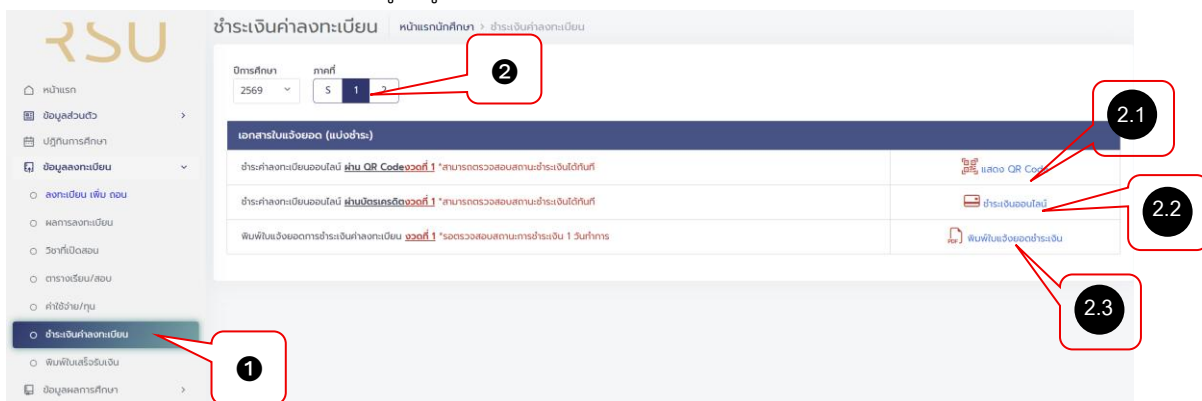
RSU

หน้าแรก
ข้อมูลส่วนตัว
ปฏิทินการศึกษา
ข้อมูลลงทะเบียน
ลงทะเบียน เพิ่ม ถอน
ผลการลงทะเบียน
วิชาที่เปิดสอน
ตารางเรียน/สอบ
ค่าใช้จ่าย/ทุน
ชำระเงินค่าลงทะเบียน
พิมพ์ใบเสร็จรับเงิน
ข้อมูลผลการศึกษา

ชำระเงินค่าลงทะเบียน หน้าแรกนักศึกษา > ชำระเงินค่าลงทะเบียน

ปีการศึกษา 2569
ภาคที่ S 1 2

เอกสารใบแจ้งยอด (แบ่งชำระ)

| | |
|---|---|
| ชำระค่าลงทะเบียนออนไลน์ ผ่าน QR Codeงวดที่ 1 *สามารถตรวจสอบสถานะชำระเงินได้ทันที | แสดง QR Code |
| ชำระค่าลงทะเบียนออนไลน์ ผ่านบัตรเครดิตงวดที่ 1 *สามารถตรวจสอบสถานะชำระเงินได้ทันที | ชำระเงินออนไลน์ |
| พิมพ์ใบแจ้งยอดการชำระเงินค่าลงทะเบียน งวดที่ 1 *รอตรวจสอบสถานะการชำระเงิน 1 วันทำการ | พิมพ์ใบแจ้งยอดชำระเงิน |

1
2
2.1
2.2
2.3